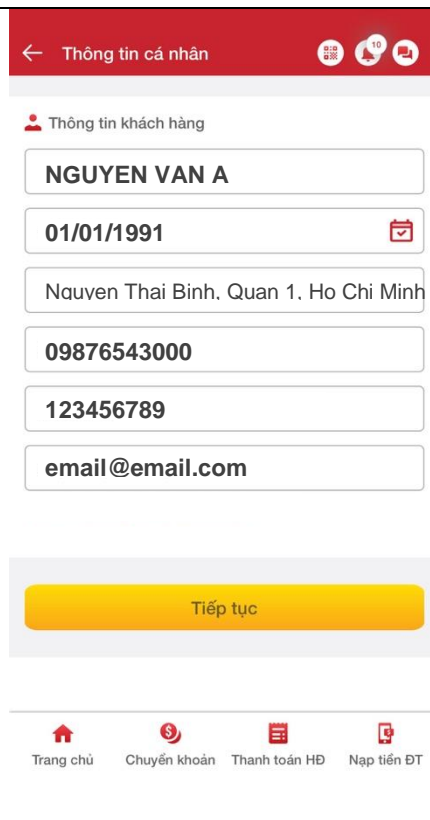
Thông tin cá nhân

10

Thông tin khách hàng

NGUYEN VAN A

01/01/1991

Nguyen Thai Binh, Quan 1, Ho Chi Minh

09876543000

123456789

email@email.com

Tiếp tục

Trang chủ

Chuyển khoản

Thanh toán HĐ

Nạp tiền ĐT